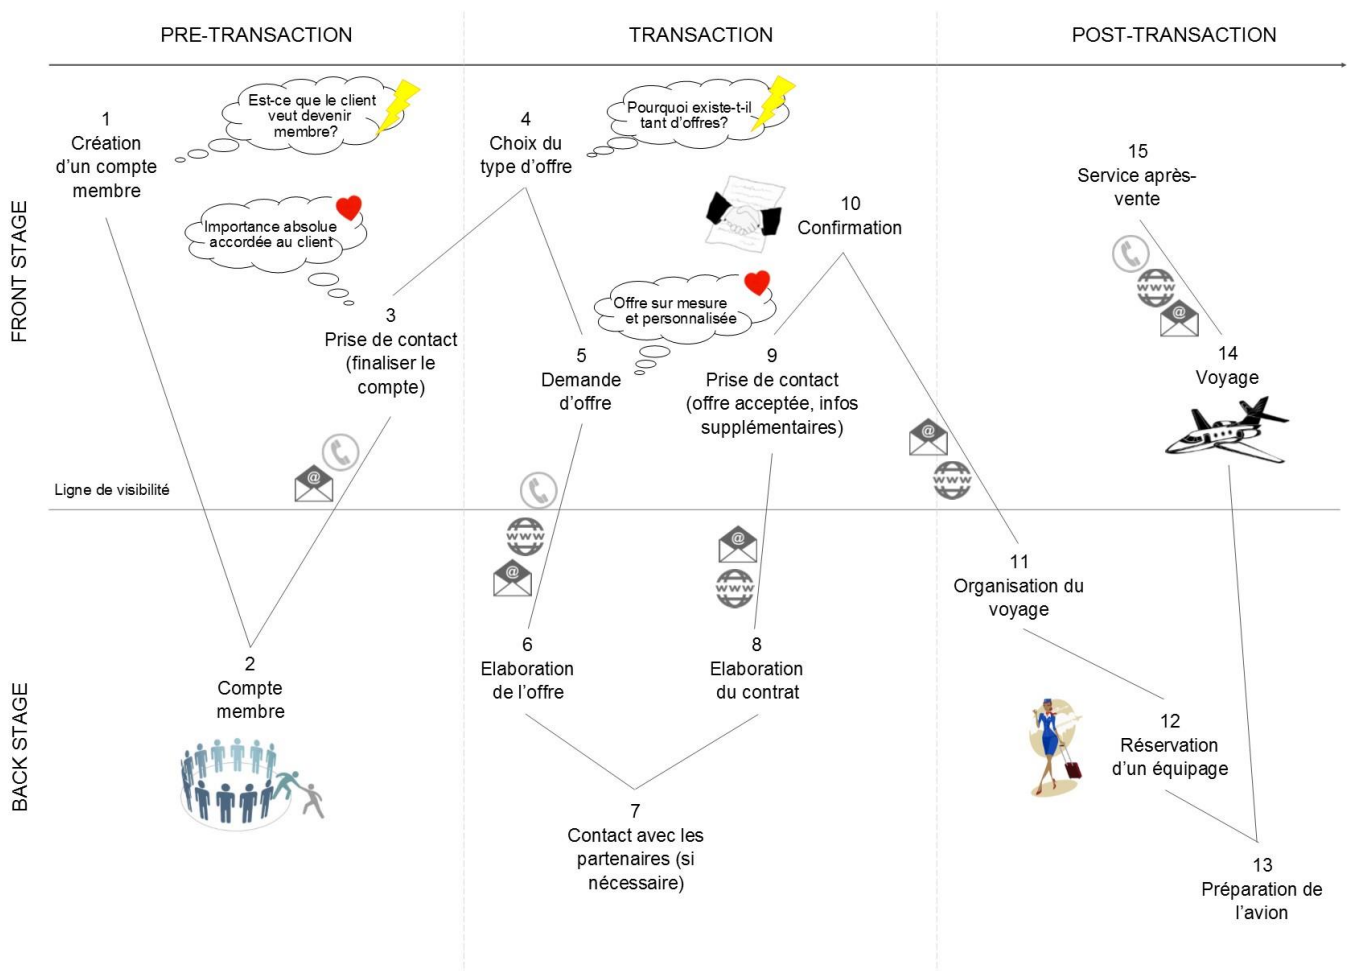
PRE-TRANSACTION

TRANSACTION

POST-TRANSACTION

FRONT STAGE

BACK STAGE

1
Création d'un compte membre

Est-ce que le client veut devenir membre?

Importance absolue accordée au client

2
Compte membre

3
Prise de contact (finaliser le compte)

Ligne de visibilité

4
Choix du type d'offre

Pourquoi existe-t-il tant d'offres?

5
Demande d'offre

Offre sur mesure et personnalisée

6
Elaboration de l'offre

7
Contact avec les partenaires (si nécessaire)

8
Elaboration du contrat

9
Prise de contact (offre acceptée, infos supplémentaires)

10
Confirmation

11
Organisation du voyage

12
Réservation d'un équipage

13
Préparation de l'avion

14
Voyage

15
Service après-vente